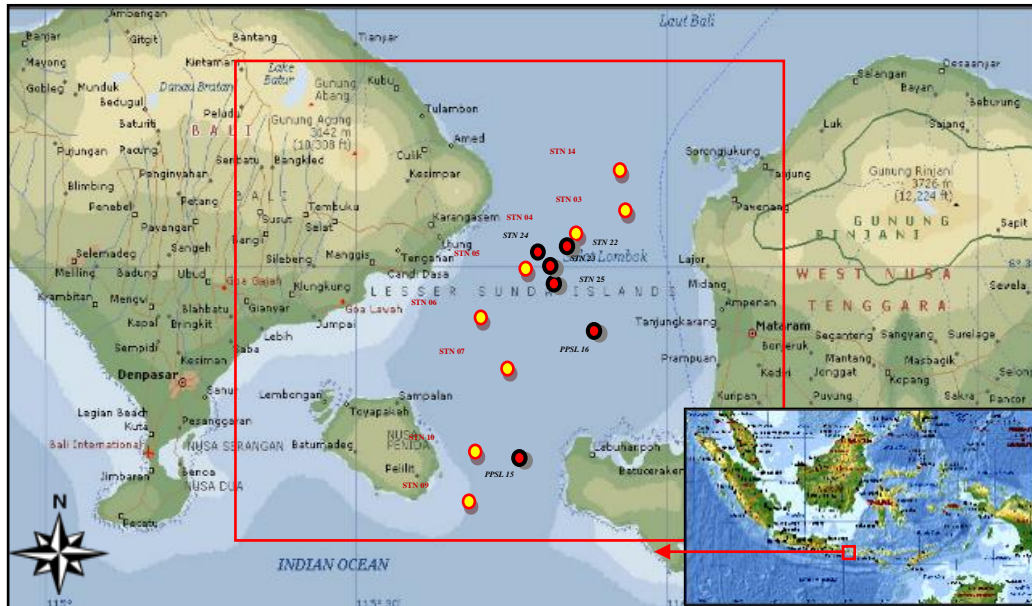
Amlapura
Banjar
Gitgit
Bantang
Tianyar
Laut Bali
Mayong
Kintamani
Lake Batur
Gunung Abang
Kubu
Selangan
Bayan
Gobleg
Munduk
Danau Bratan
Tulamben
Sembalun
Bedugul
Pelaga
Gunung Agung 3142 m (10,308 ft)
Amed
Luk
Sajang
Baturiti
BALI
Pujungan
Pacung
Culik
STN 14
Senggigi
Sarangjukung
Tanjung
Gunung Rinjani 3726 m (12,224 ft)
Blimbing
Panginyahan
Sebatu
Bangkled
Kesimpar
Penebel
Petang
Tembuku
STN 03
Pemenang
Payangan
Susut
Karangasem
STN 04
GUNUNG
Sapit
Selemadeg
Sangeh
Bangli
Selat
STN 24
STN 22
RINJANI
Ubung
Meiling
Badung
Ubud
Silebeng
Manggis
Tenganan
STN 05
STN 23
Lombok
Lajor
Candi Dasa
WEST NUSA
Kerambitan
Mengwi
Goa Gajah
Gianyar
Klungkung
STN 25
Midang
LESSER SUNDA ISLANDS
Sevela
Kapal
Bringkit
Blahbatu
Goa Lawah
STN 06
Ampenan
TENGGARA
Lebih
Jumpai
Tanjungkarang
Mataram
Seganteng
Sangyang
Surelage
Sempidi
Kesiman
Gaba
PPSL 16
Benjeruk
Mantang
Masbagik
Denpasar
STN 07
Prampuan
Kediri
Jonggat
Kopang
Selong
Sanur
Sampalan
Kuripan
Puyung
Sakra
Pancor
Lembongan
Lagian Beach
Pesanggaran
Toyapakeh
Kuta
Bali International
NUSA SERANGAN
Batumadeg
NUSA PENIDA
STN 10
Labuhanpoh
Pelilit
PPSL 15
Batuceraken
Jimbaran
Benoa
NUSA DUA
STN 09
N
Pecatu
INDIAN OCEAN
115°
115°30'